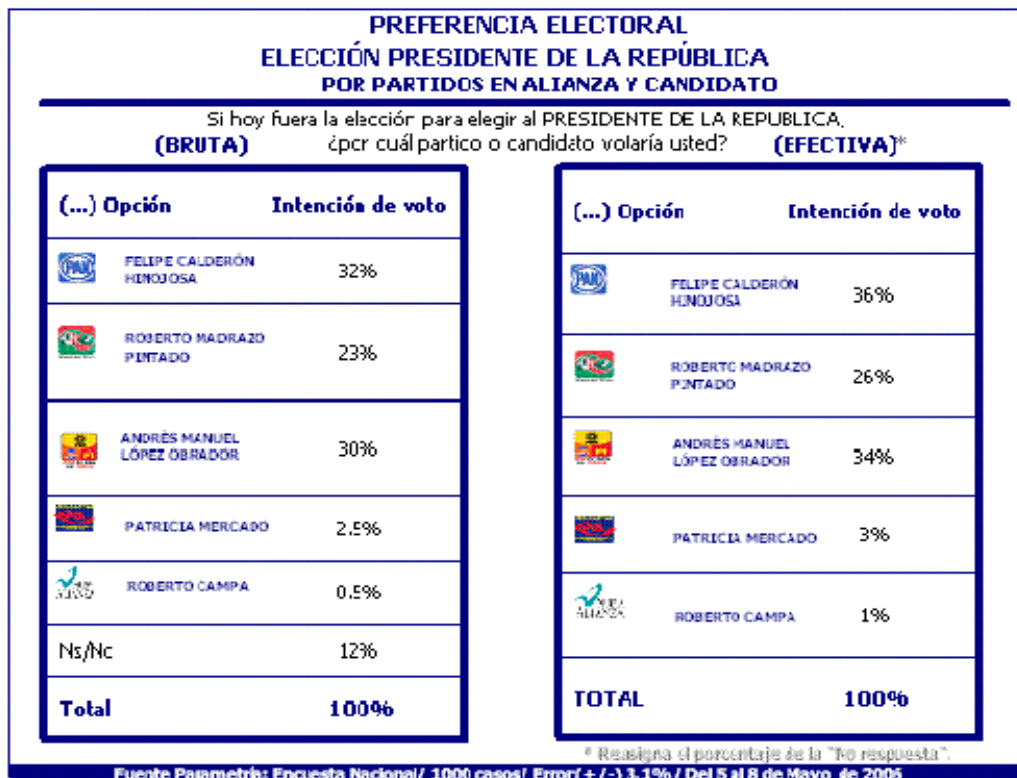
PREFERENCIA ELECTORAL
ELECCIÓN PRESIDENTE DE LA REPÚBLICA
POR PARTIDOS EN ALIANZA Y CANDIDATO

Si hoy fuera la elección para elegir al PRESIDENTE DE LA REPUBLICA, ¿por cuál partido o candidato votaría usted?

(BRUTA)

| (...) Opción | Intención de voto |
|---|---|
| PAN FELIPE CALDERÓN HINOJOSA | 32% |
| ROBERTO MADRAZO PINTADO | 23% |
| ANDRÉS MANUEL LÓPEZ OBRADOR | 30% |
| PATRICIA MERCADO | 2.5% |
| ROBERTO CAMPA | 0.5% |
| Ns/Nc | 12% |
| Total | 100% |

(EFECTIVA)*

| (...) Opción | Intención de voto |
|---|---|
| PAN FELIPE CALDERÓN HINOJOSA | 36% |
| ROBERTO MADRAZO PINTADO | 26% |
| ANDRÉS MANUEL LÓPEZ OBRADOR | 34% |
| PATRICIA MERCADO | 3% |
| NUEVA ALIANZA ROBERTO CAMPA | 1% |
| TOTAL | 100% |

* Reasigna el porcentaje de la "No respuesta".

Fuente Parametría: Encuesta Nacional/ 1000 casos/ Error( + /-) 3.1% / Del 5 al 8 de Mayo de 2006